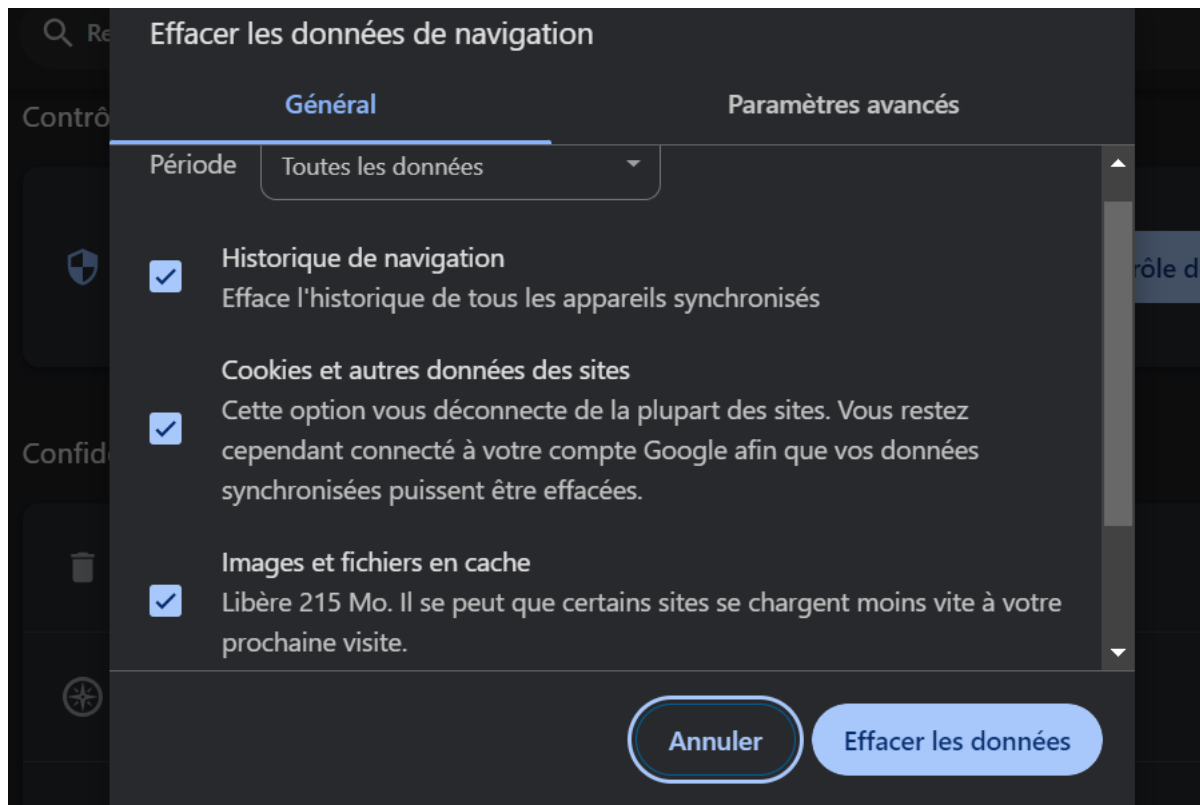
Re

Effacer les données de navigation

Général

Paramètres avancés

Contrô

Période

Toutes les données

Historique de navigation
Efface l'historique de tous les appareils synchronisés

rôle d

Cookies et autres données des sites
Cette option vous déconnecte de la plupart des sites. Vous restez cependant connecté à votre compte Google afin que vos données synchronisées puissent être effacées.

Confid

Images et fichiers en cache
Libère 215 Mo. Il se peut que certains sites se chargent moins vite à votre prochaine visite.

Annuler

Effacer les données